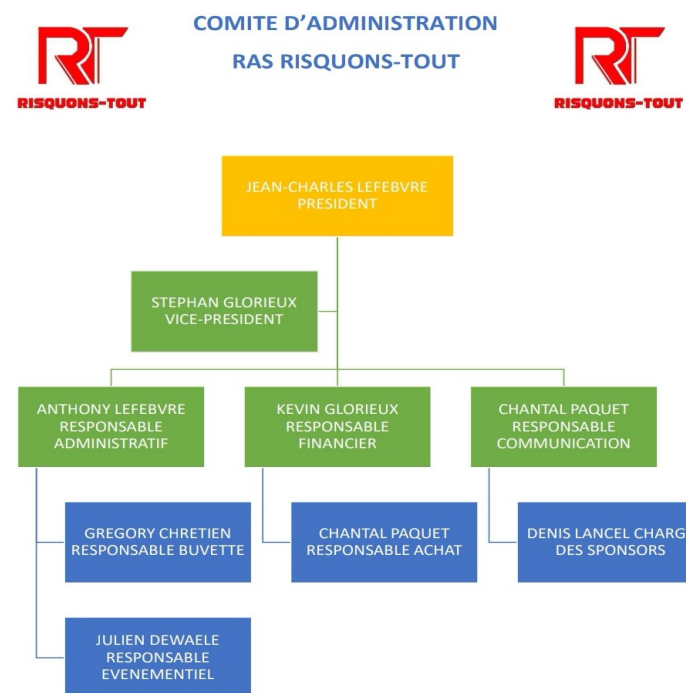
COMITE D'ADMINISTRATION

RAS RISQUONS-TOUT

RT
RISQUONS-TOUT

RT
RISQUONS-TOUT

JEAN-CHARLES LEFEBVRE
PRESIDENT

STEPHAN GLORIEUX
VICE-PRESIDENT

ANTHONY LEFEBVRE
RESPONSABLE
ADMINISTRATIF

KEVIN GLORIEUX
RESPONSABLE
FINANCIER

CHANTAL PAQUET
RESPONSABLE
COMMUNICATION

GREGORY CHRETIEN
RESPONSABLE BUVETTE

CHANTAL PAQUET
RESPONSABLE ACHAT

DENIS LANCEL CHARG
DES SPONSORS

JULIEN DEWAELE
RESPONSABLE
EVENEMENTIEL